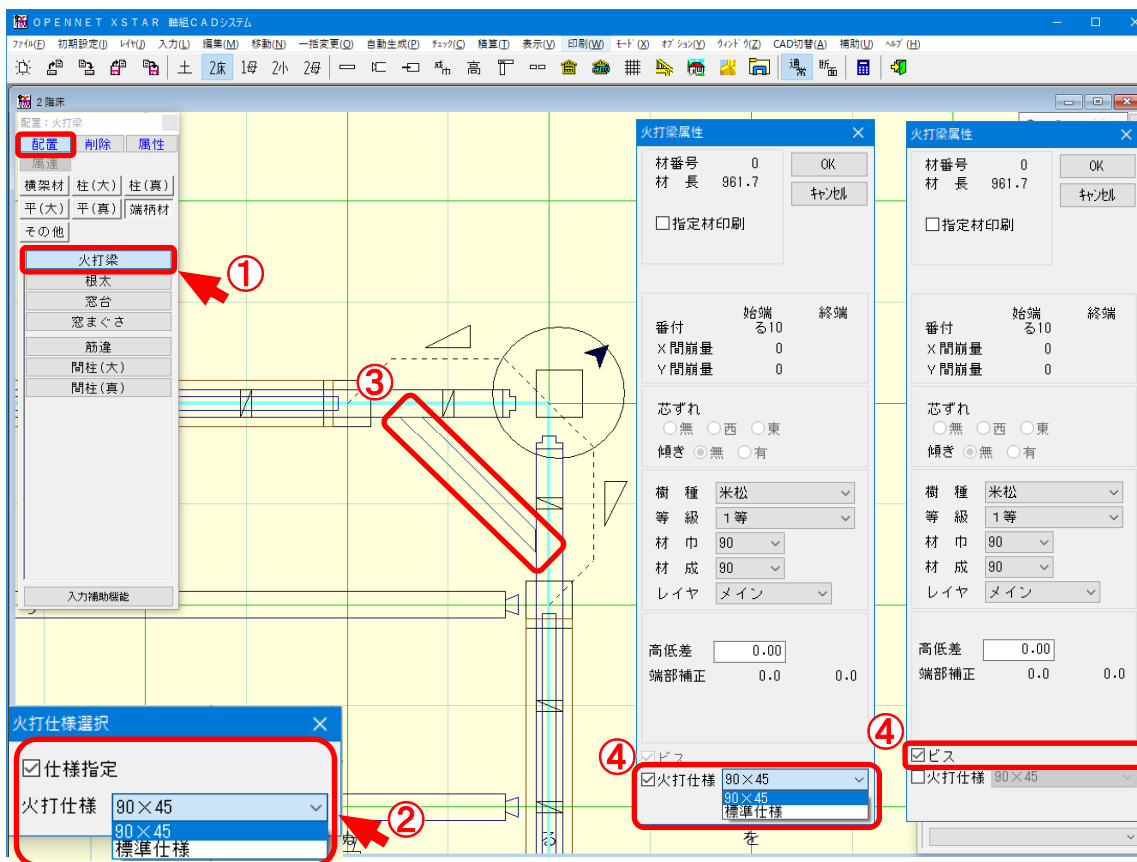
OPENNET XSTAR 軸組CADシステム

ファイル(F) 初期設定(I) レイヤ(J) 入力(L) 編集(M) 移動(N) 一括変更(O) 自動生成(P) チェック(C) 積算(T) 表示(V) 印刷(W) モード(X) オプション(Y) ウィンドウ(Z) CAD切替(A) 補助(U) ヘルプ(H)

土 2床 1母 2小 2母 高

2階床

配置：火打梁
配置 削除 属性
関連
横架材 柱(大) 柱(真)
平(大) 平(真) 端柄材
その他
火打梁
根太
窓台
窓まぐさ
筋違
間柱(大)
間柱(真)
入力補助機能

①

②

③

火打仕様選択
☑仕様指定
火打仕様 90×45
90×45
標準仕様

火打梁属性
材番号 0
材 長 961.7
OK
キャンセル
☐指定材印刷
始端 終端
番付 る10
X間崩量 0
Y間崩量 0
芯ずれ
○無 ○西 ○東
傾き ◉無 ○有
樹 種 米松
等 級 1等
材 巾 90
材 成 90
レイヤ メイン
高低差 0.00
端部補正 0.0 0.0
☑ビス
☑火打仕様 90×45
90×45
標準仕様

④

火打梁属性
材番号 0
材 長 961.7
OK
キャンセル
☐指定材印刷
始端 終端
番付 る10
X間崩量 0
Y間崩量 0
芯ずれ
○無 ○西 ○東
傾き ◉無 ○有
樹 種 米松
等 級 1等
材 巾 90
材 成 90
レイヤ メイン
高低差 0.00
端部補正 0.0 0.0
☑ビス
☐火打仕様 90×45

④

を